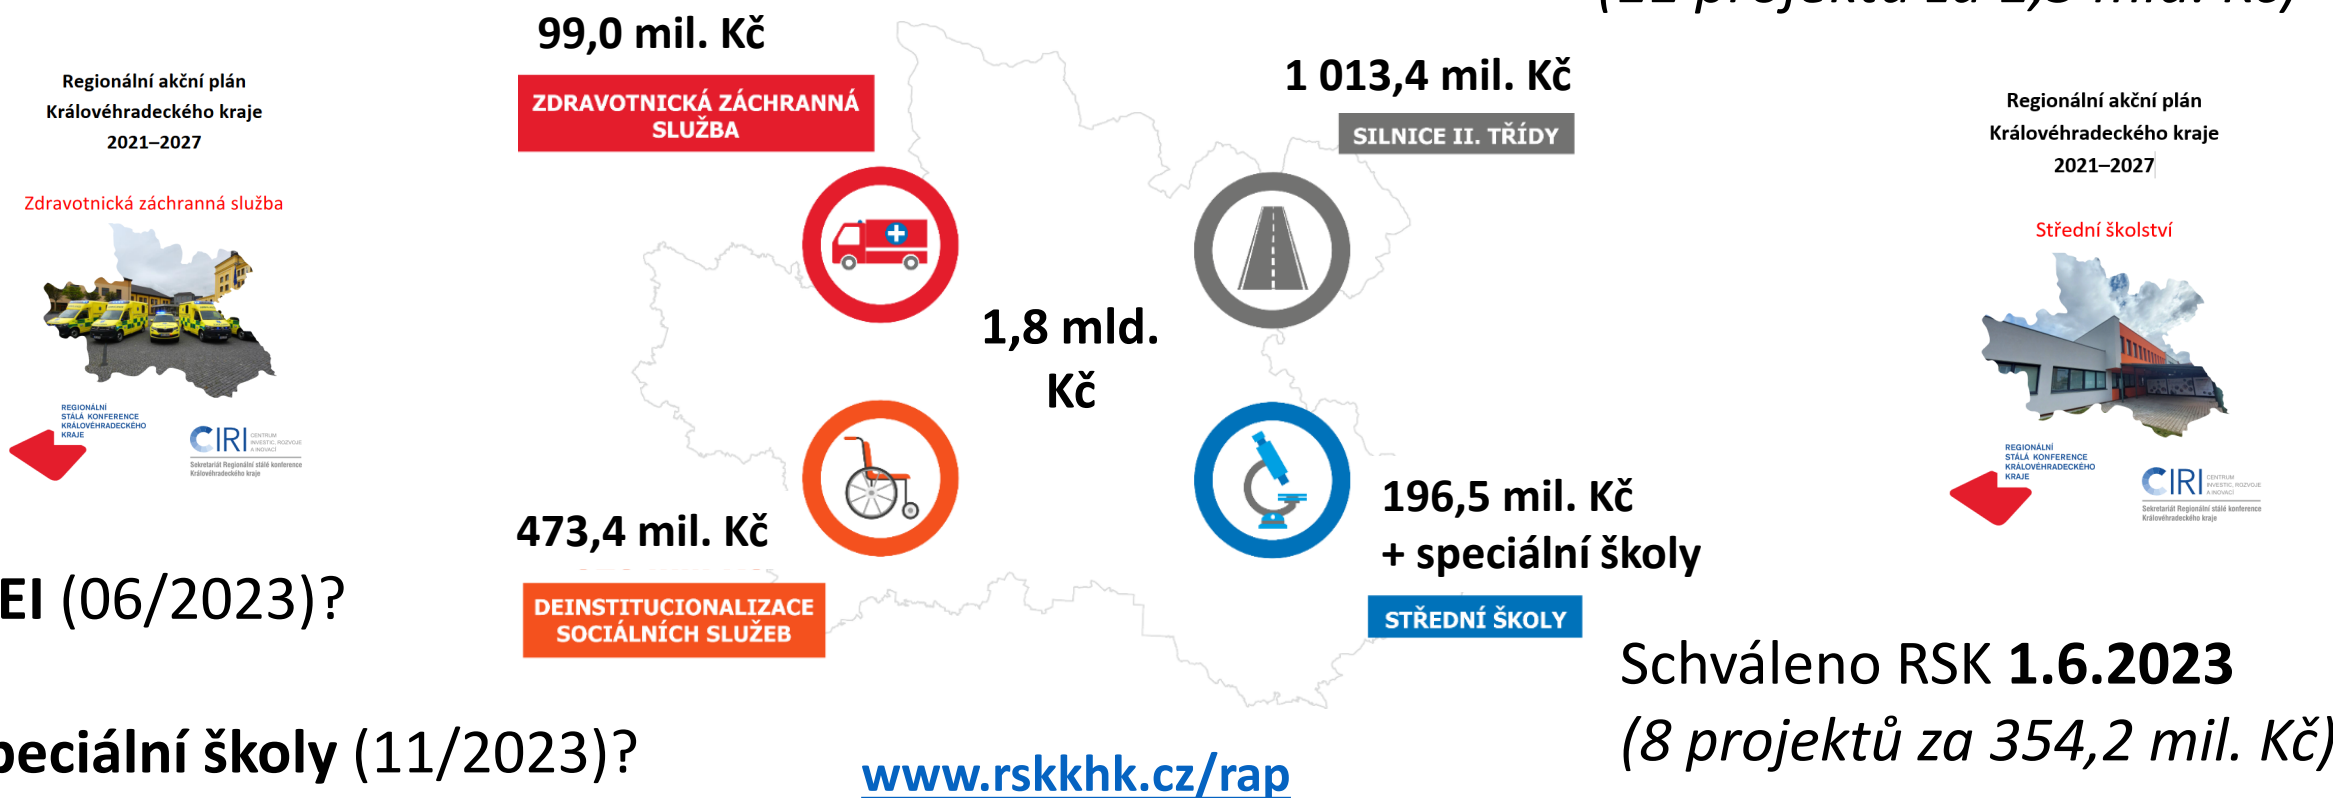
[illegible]

Regionální akční plán Královéhradeckého kraje 2021–2027

Zdravotnická záchranná služba

REGIONÁLNÍ STÁLÁ KONFERENCE KRÁLOVÉHRADECKÉHO KRAJE

CIRI CENTRUM INVESTIC, ROZVOJE A INOVACÍ

Sekretariát Regionální stálé konference Královéhradeckého kraje

99,0 mil. Kč

ZDRAVOTNICKÁ ZÁCHRANNÁ SLUŽBA

1 013,4 mil. Kč

SILNICE II. TŘÍDY

1,8 mld. Kč

473,4 mil. Kč

DEINSTITUCIONALIZACE SOCIÁLNÍCH SLUŽEB

196,5 mil. Kč + speciální školy

STŘEDNÍ ŠKOLY

Regionální akční plán Královéhradeckého kraje 2021–2027

Střední školství

REGIONÁLNÍ STÁLÁ KONFERENCE KRÁLOVÉHRADECKÉHO KRAJE

CIRI CENTRUM INVESTIC, ROZVOJE A INOVACÍ

Sekretariát Regionální stálé konference Královéhradeckého kraje

EI (06/2023)?

eciální školy (11/2023)?

www.rskkhk.cz/rap

Schváleno RSK 1.6.2023

(8 projektů za 354,2 mil. Kč)